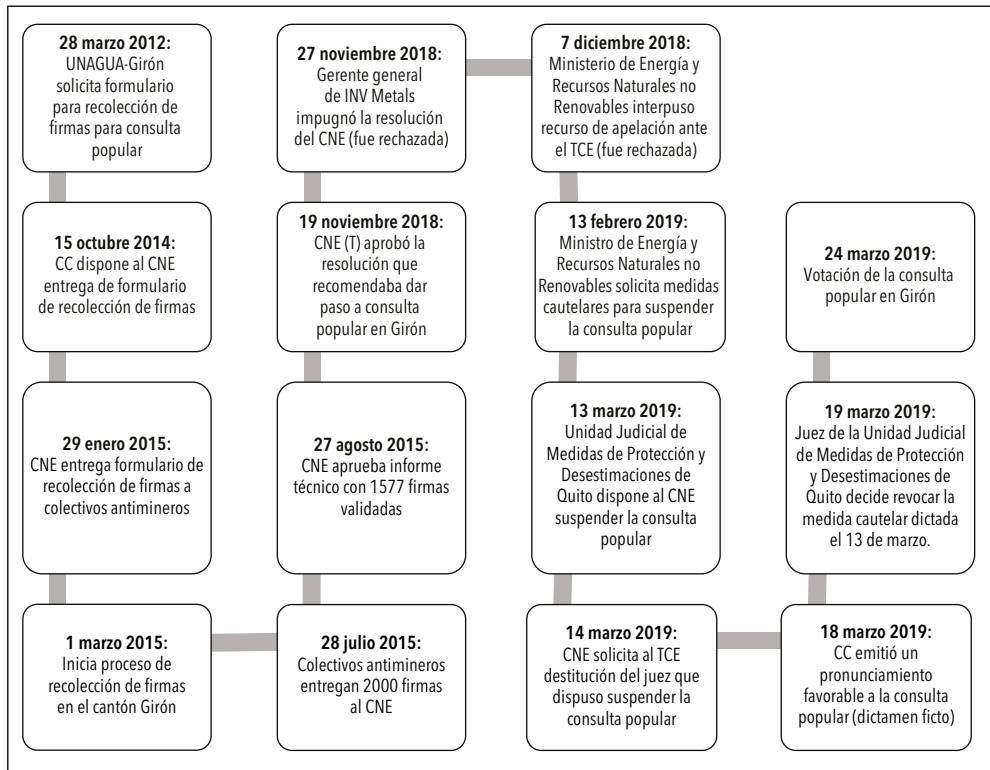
28 marzo 2012:
UNAGUA-Girón solicita formulario para recolección de firmas para consulta popular

15 octubre 2014:
CC dispone al CNE entrega de formulario de recolección de firmas

29 enero 2015:
CNE entrega formulario de recolección de firmas a colectivos antimineros

1 marzo 2015:
Inicia proceso de recolección de firmas en el cantón Girón

28 julio 2015:
Colectivos antimineros entregan 2000 firmas al CNE

27 agosto 2015:
CNE aprueba informe técnico con 1577 firmas validadas

19 noviembre 2018:
CNE (T) aprobó la resolución que recomendaba dar paso a consulta popular en Girón

27 noviembre 2018:
Gerente general de INV Metals impugnó la resolución del CNE (fue rechazada)

7 diciembre 2018:
Ministerio de Energía y Recursos Naturales no Renovables interpuso recurso de apelación ante el TCE (fue rechazada)

13 febrero 2019:
Ministro de Energía y Recursos Naturales no Renovables solicita medidas cautelares para suspender la consulta popular

13 marzo 2019:
Unidad Judicial de Medidas de Protección y Desestimaciones de Quito dispone al CNE suspender la consulta popular

14 marzo 2019:
CNE solicita al TCE destitución del juez que dispuso suspender la consulta popular

18 marzo 2019:
CC emitió un pronunciamiento favorable a la consulta popular (dictamen ficto)

19 marzo 2019:
Juez de la Unidad Judicial de Medidas de Protección y Desestimaciones de Quito decide revocar la medida cautelar dictada el 13 de marzo.

24 marzo 2019:
Votación de la consulta popular en Girón